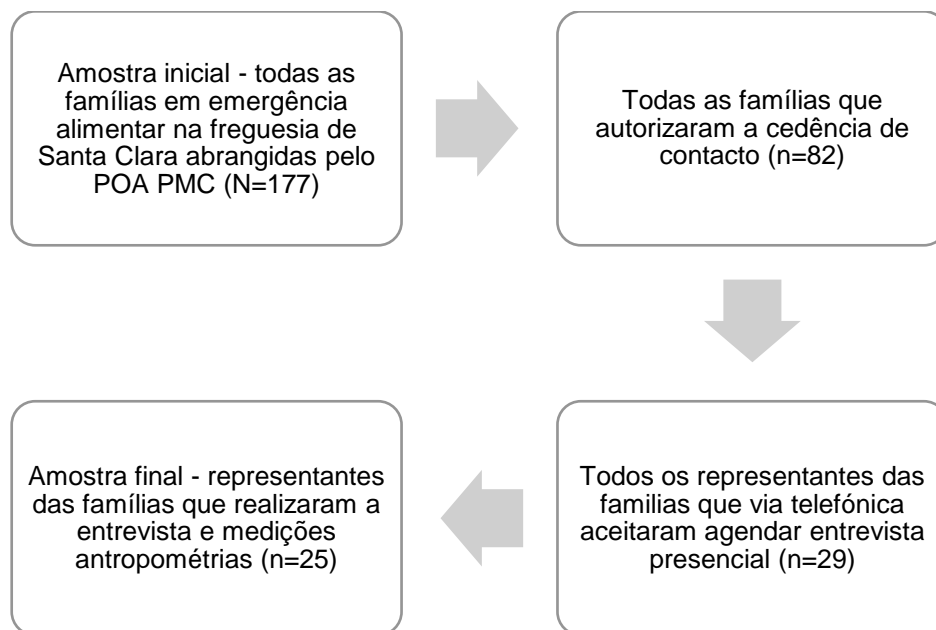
Amostra inicial - todas as famílias em emergência alimentar na freguesia de Santa Clara abrangidas pelo POA PMC (N=177)

Todas as famílias que autorizaram a cedência de contacto (n=82)

Todos os representantes das familias que via telefónica aceitaram agendar entrevista presencial (n=29)

Amostra final - representantes das famílias que realizaram a entrevista e medições antropométrias (n=25)